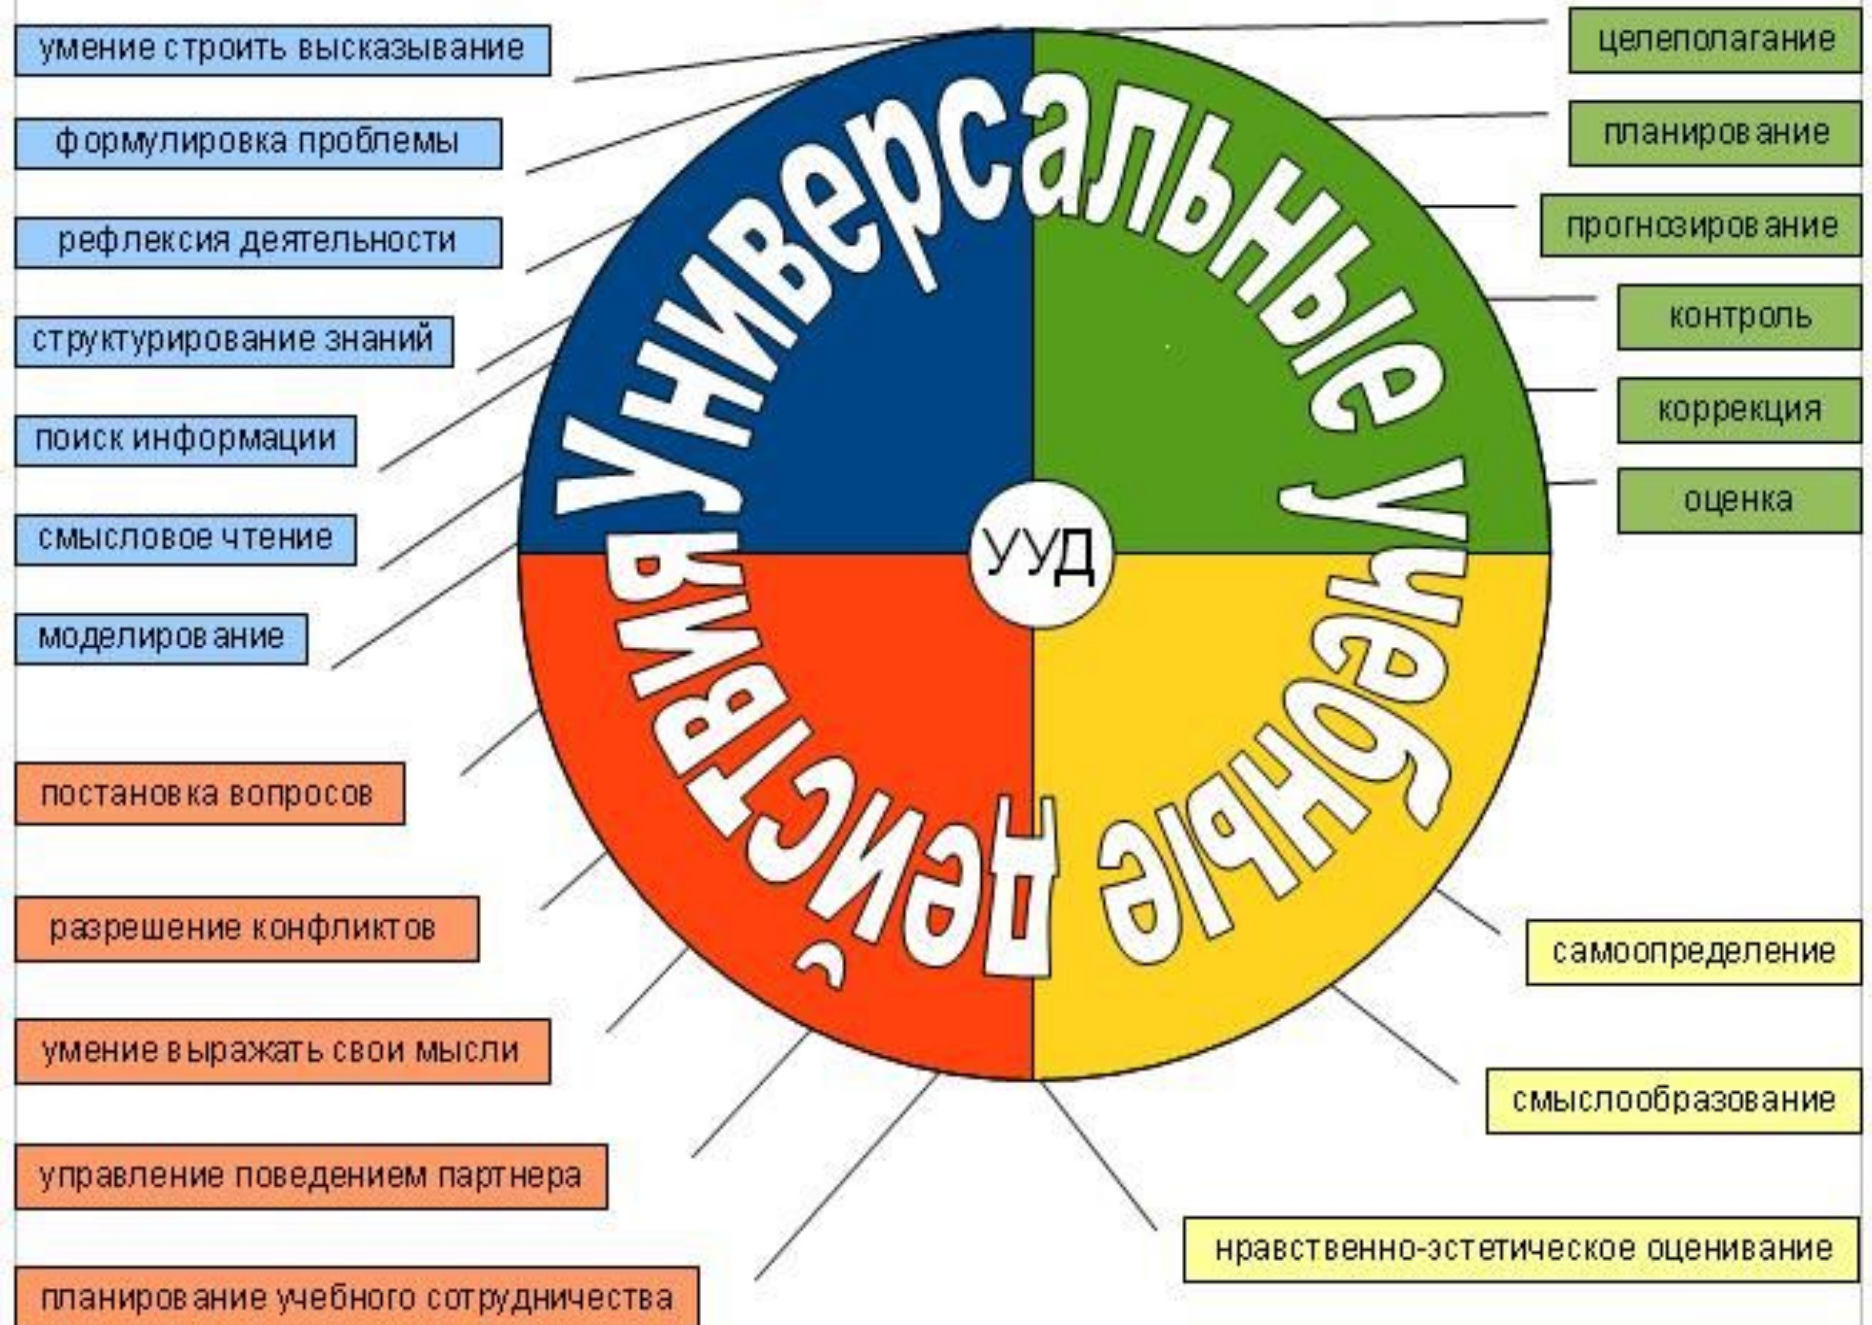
Универсальные учебные действия

УУД

умение строить высказывание

формулировка проблемы

рефлексия деятельности

структурирование знаний

поиск информации

смысловое чтение

моделирование

постановка вопросов

разрешение конфликтов

умение выражать свои мысли

управление поведением партнера

планирование учебного сотрудничества

целеполагание

планирование

прогнозирование

контроль

коррекция

оценка

самоопределение

смыслообразование

нравственно-эстетическое оценивание